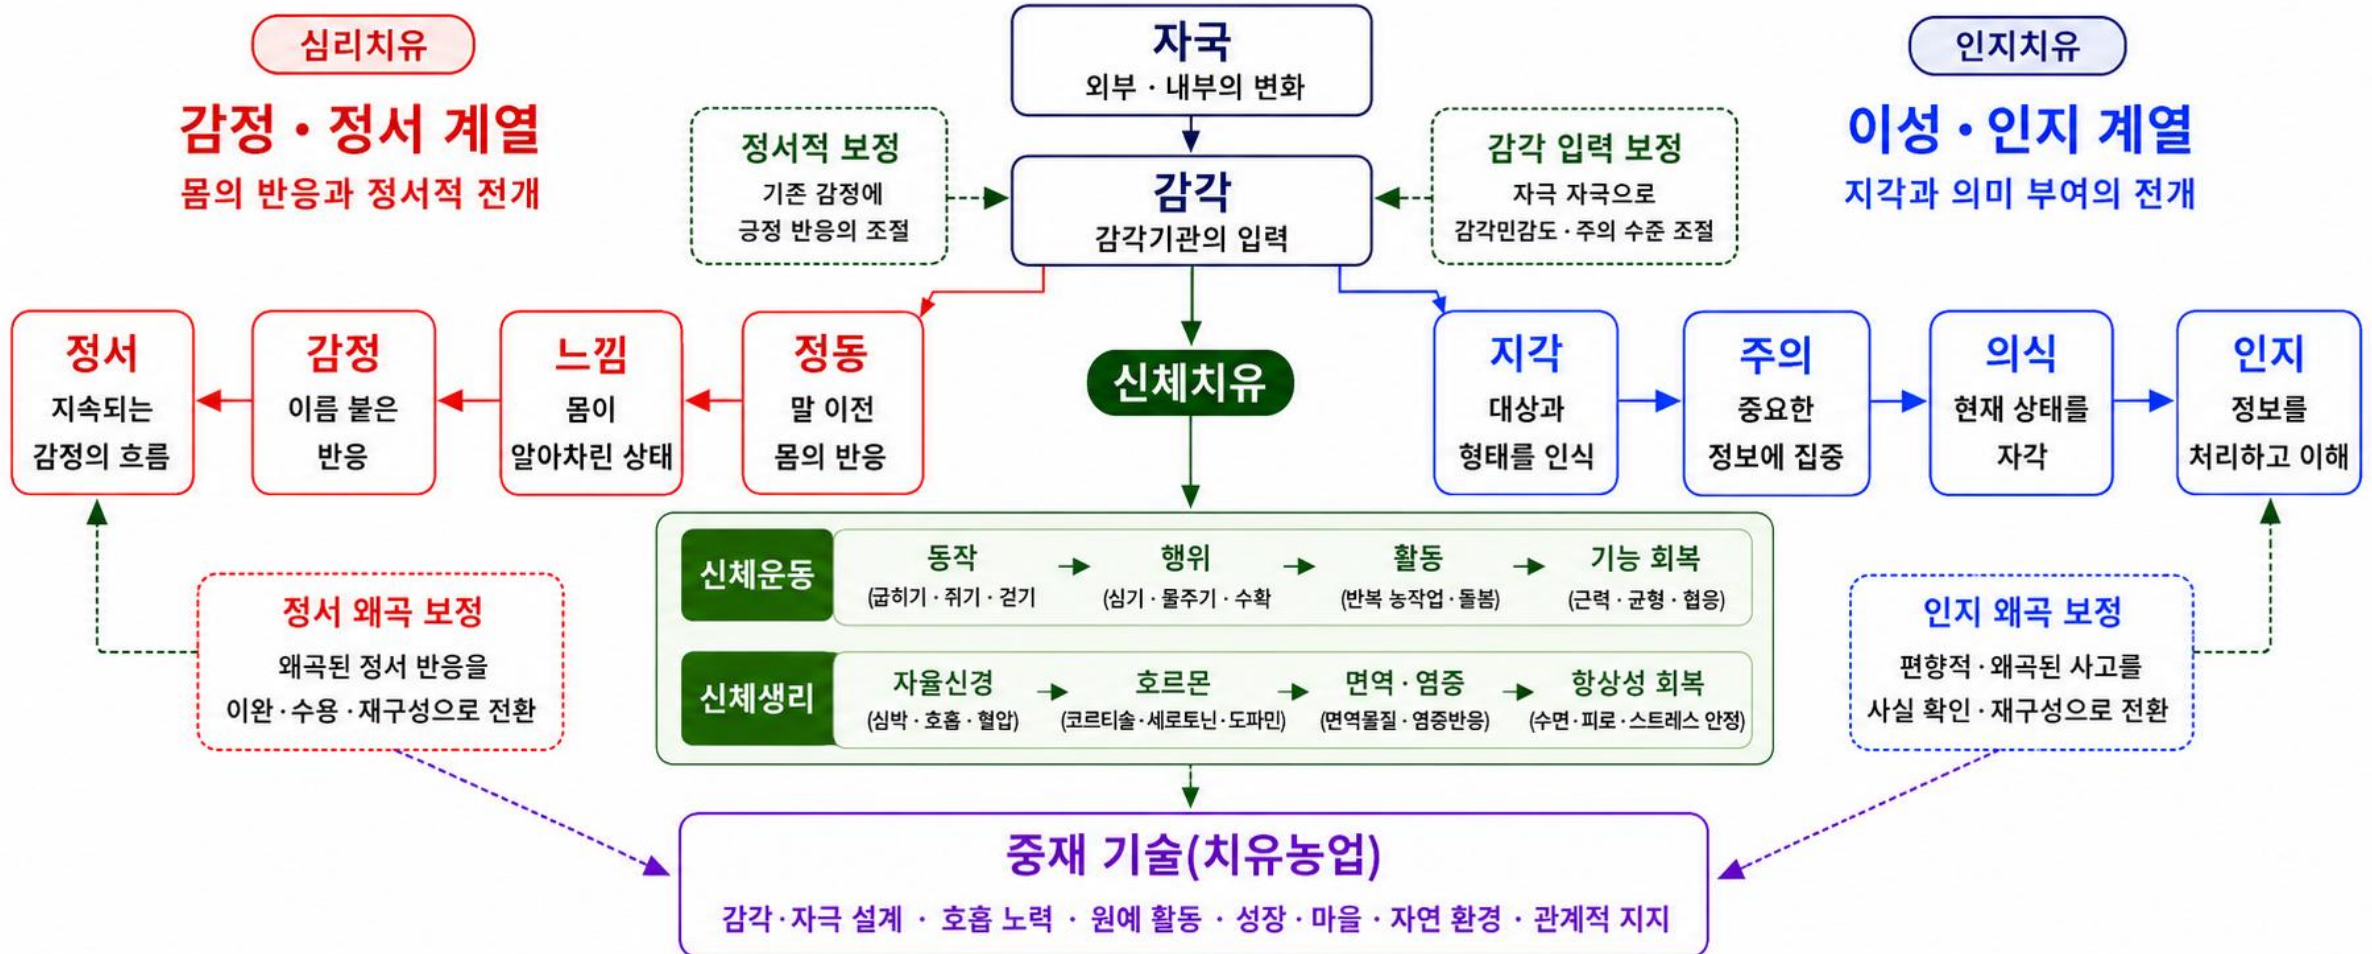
심리치유

감정 • 정서 계열

몸의 반응과 정서적 전개

자극
외부 · 내부의 변화

인지치유

이성 • 인지 계열

지각과 의미 부여의 전개

정서적 보정
기존 감정에 긍정 반응의 조절

감각
감각기관의 입력

감각 입력 보정
자극 자극으로 감각민감도 · 주의 수준 조절

정서
지속되는 감정의 흐름

감정
이름 붙은 반응

느낌
몸이 알아차린 상태

정동
말 이전 몸의 반응

신체치유

지각
대상과 형태를 인식

주의
중요한 정보에 집중

의식
현재 상태를 자각

인지
정보를 처리하고 이해

신체운동
동작 (굽히기 · 쥐기 · 걷기)
행위 (심기 · 물주기 · 수확)
활동 (반복 농작업 · 돌봄)
기능 회복 (근력 · 균형 · 협응)

신체생리
자율신경 (심박 · 호흡 · 혈압)
호르몬 (코르티솔 · 세로토닌 · 도파민)
면역 · 염증 (면역물질 · 염증반응)
항상성 회복 (수면 · 피로 · 스트레스 안정)

정서 왜곡 보정
왜곡된 정서 반응을 이완 · 수용 · 재구성으로 전환

인지 왜곡 보정
편향적 · 왜곡된 사고를 사실 확인 · 재구성으로 전환

중재 기술(치유농업)
감각·자극 설계 · 호흡 노력 · 원예 활동 · 성장 · 마을 · 자연 환경 · 관계적 지지